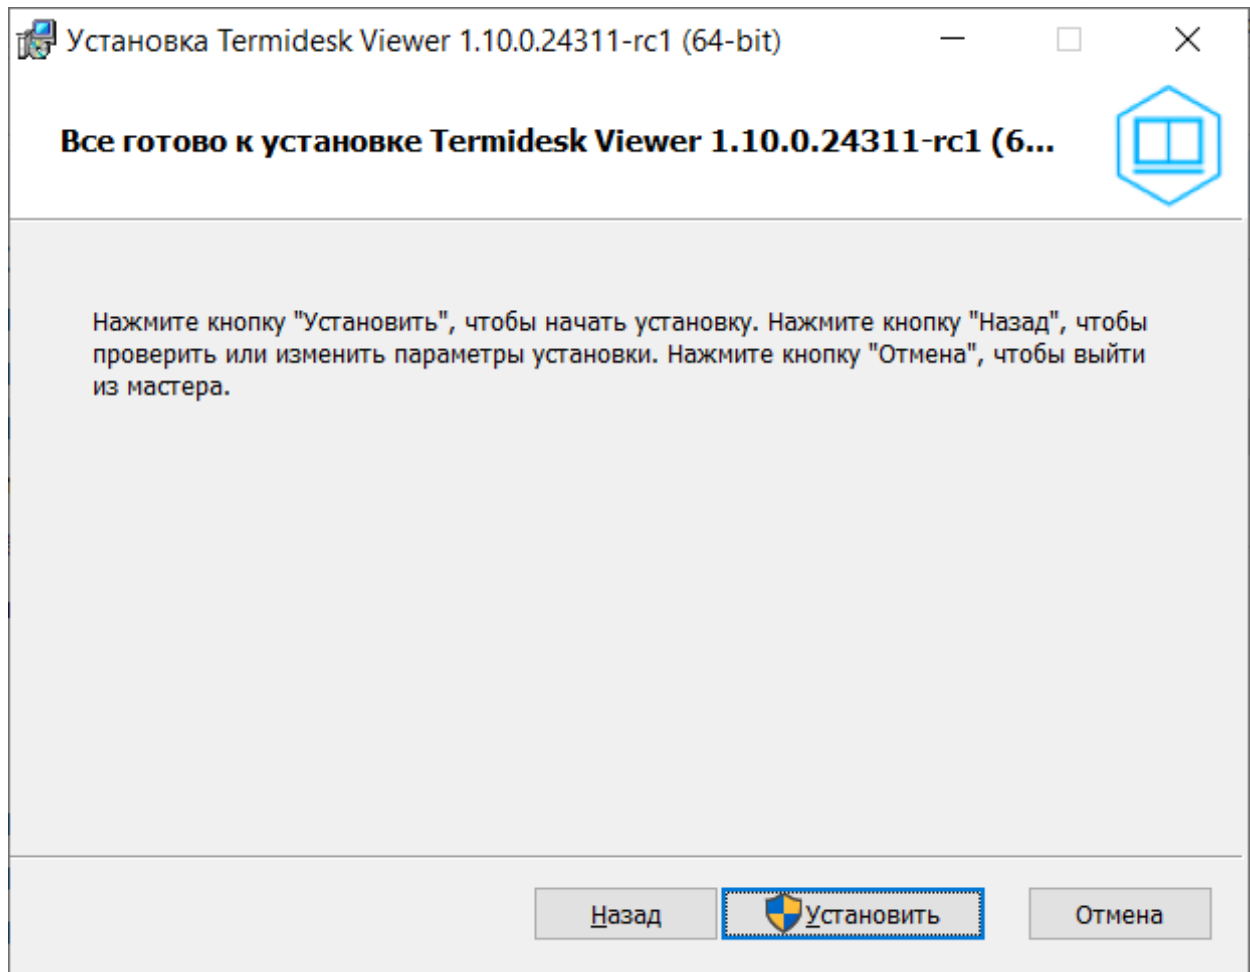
Установка Termidesk Viewer 1.10.0.24311-rc1 (64-bit)

Все готово к установке Termidesk Viewer 1.10.0.24311-rc1 (6...

Нажмите кнопку "Установить", чтобы начать установку. Нажмите кнопку "Назад", чтобы проверить или изменить параметры установки. Нажмите кнопку "Отмена", чтобы выйти из мастера.

Назад
Установить
Отмена